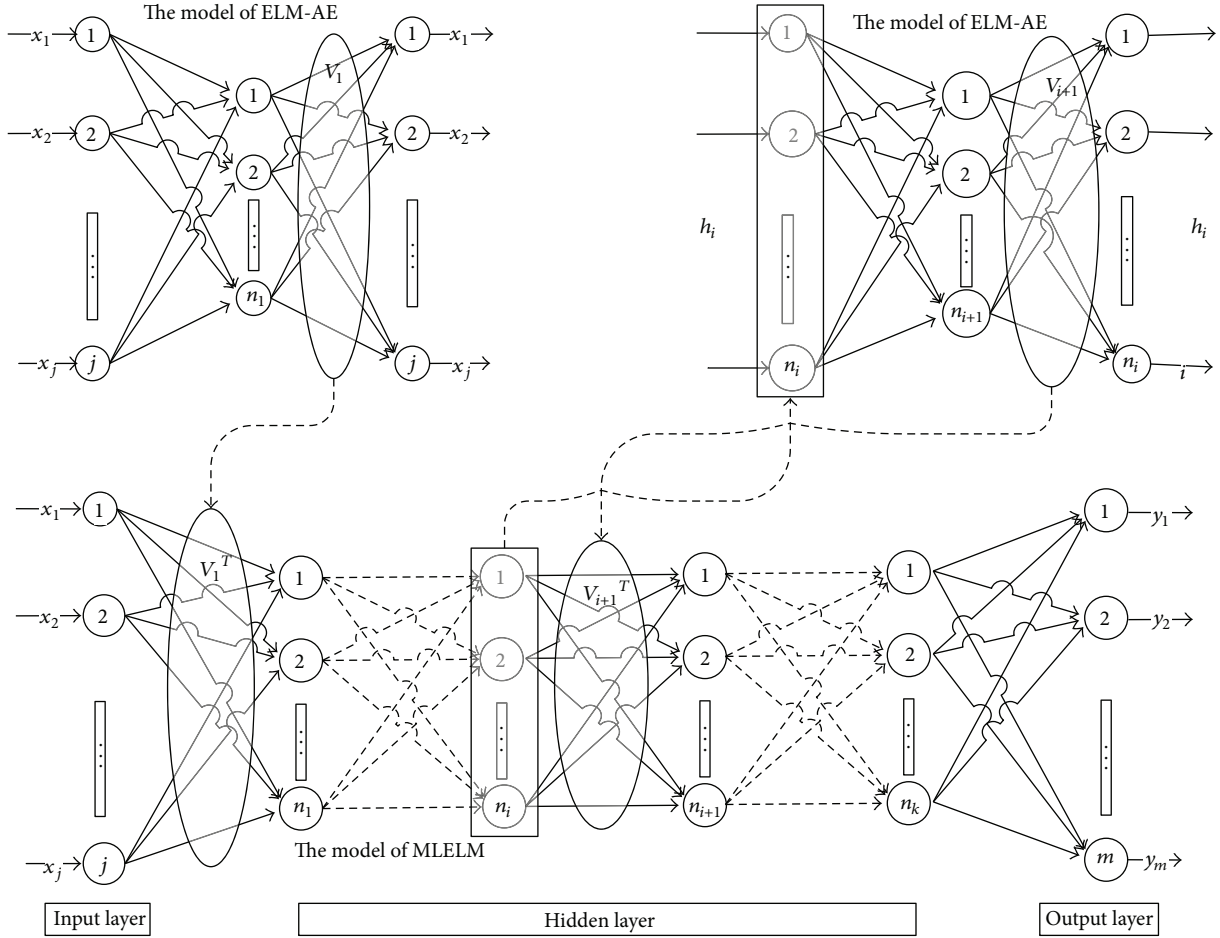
The model of ELM-AE

$x_1$ 1 1 $V_1$ 1 $x_1$
$x_2$ 2 2 2 $x_2$
$x_j$ $j$ $n_1$ $j$ $x_j$

The model of ELM-AE

1 1 $V_{i+1}$ 1
2 2 2
$h_i$ $h_i$
$n_i$ $n_{i+1}$ $n_i$ $i$

$x_1$ 1 $V_1{}^T$ 1 1 $V_{i+1}{}^T$ 1 1 1 $y_1$
$x_2$ 2 2 2 2 2 2 $y_2$
$n_1$ $n_i$ $n_{i+1}$ $n_k$
$x_j$ $j$ $m$ $y_m$

The model of MLELM

Input layer

Hidden layer

Output layer